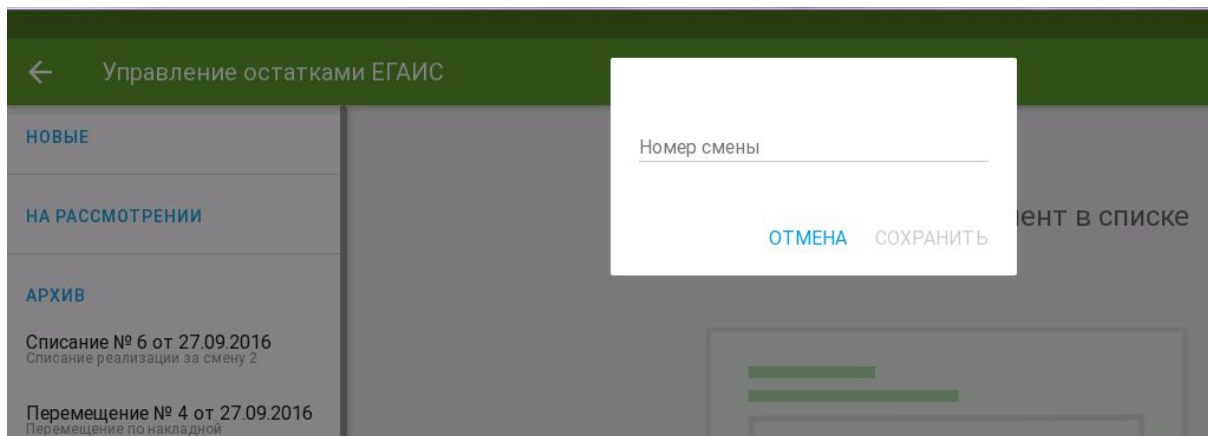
Управление остатками ЕГАИС

НОВЫЕ

НА РАССМОТРЕНИИ

АРХИВ

Списание № 6 от 27.09.2016
Списание реализации за смену 2

Перемещение № 4 от 27.09.2016
Перемещение по накладной

Номер смены

ОТМЕНА СОХРАНИТЬ

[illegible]ент в списке